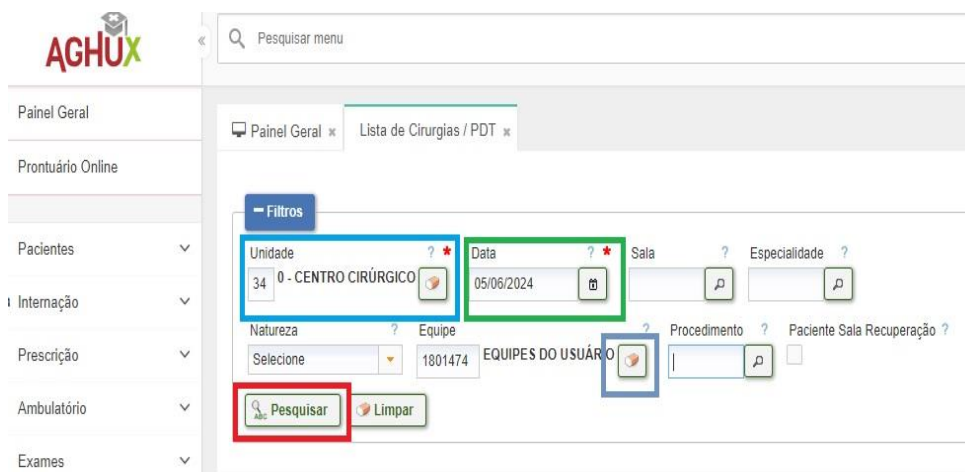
AGHUX

Pesquisar menu

Painel Geral

Prontuário Online

Pacientes

Internação

Prescrição

Ambulatório

Exames

Painel Geral × Lista de Cirurgias / PDT ×

− Filtros

Unidade ? *
34 0 - CENTRO CIRÚRGICO

Data ? *
05/06/2024

Sala ?

Especialidade ?

Natureza ?
Selecione

Equipe ?
1801474 EQUIPES DO USUÁRIO

Procedimento ?

Paciente Sala Recuperação ?

Pesquisar

Limpar